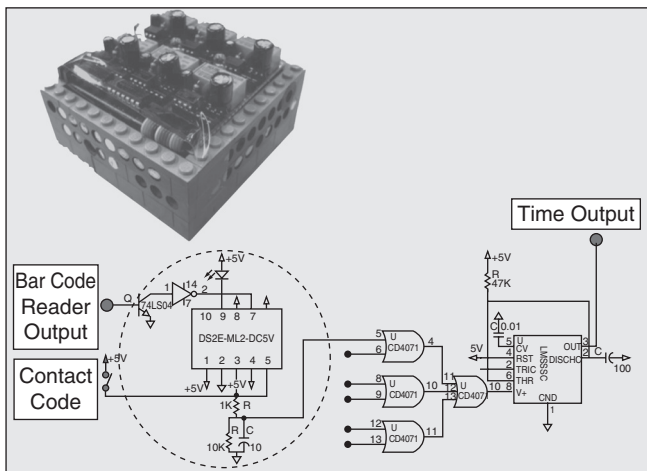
Time Output

Bar Code Reader Output

Contact Code

+5V
Q
74LS04
1
14
2
7
+5V
10 9 8 7
DS2E-ML2-DC5V
1 2 3 4 5
+5V
+5V
+5V
1K R
R C
10K 10

5 U
6 CD4071
4
8 U
9 CD4071
10
12 U
13 CD4071
11
11 U
12 CD4071
13
10
8

+5V
R
47K
C 0.01
5V
5 U
4 CV
2 RST
6 TRIG
8 THR
V+
LM555C
OUT 3
DISCHG 7
C
100
GND
1